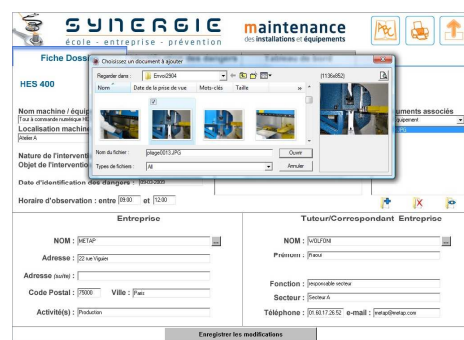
SYNERGIE
école - entreprise - prévention
maintenance
des installations et équipements

Fiche Doss

HES 400

Nom machine / équip
Tour à commande numérique
Localisation machine
Atelier A

Nature de l'interventi
Objet de l'interventio

Date d'identification des dangers : 09-03-2009

Horaire d'observation : entre 09:00 et 12:00

Choisissez un document à ajouter
Regarder dans : Envoi2904
Nom
Date de la prise de vue
Mots-clés
Taille
(1136x852)
Nom du fichier : pliage0013.JPG
Ouvrir
Types de fichiers : All
Annuler

uments associés
quipement

Entreprise

NOM : METAP
Adresse : 22 rue Viguier
Adresse (suite) :
Code Postal : 75000
Ville : Paris
Activité(s) : Production

Tuteur/Correspondant Entreprise

NOM : WOLFONI
Prénom : Raoul
Fonction : responsable secteur
Secteur : Secteur A
Téléphone : 01.60.17.26.52
e-mail : metap@metap.com

Enregistrer les modifications